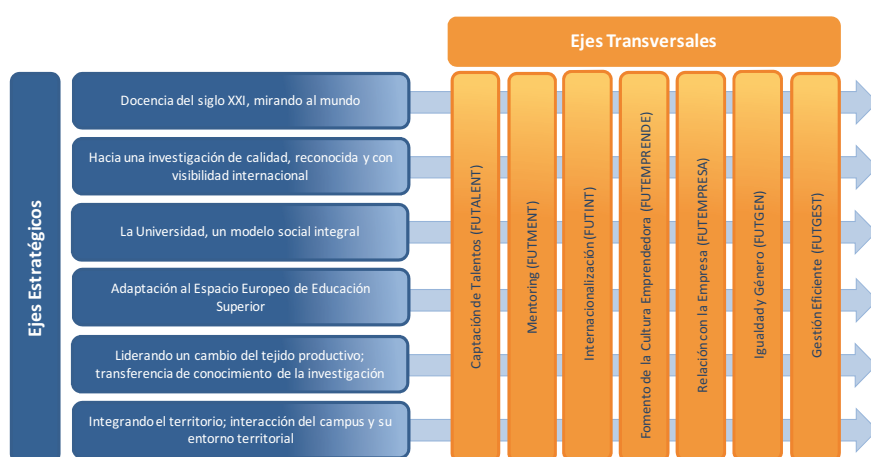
Ejes Transversales

Ejes Estratégicos

Docencia del siglo XXI, mirando al mundo

Hacia una investigación de calidad, reconocida y con visibilidad internacional

La Universidad, un modelo social integral

Adaptación al Espacio Europeo de Educación Superior

Liderando un cambio del tejido productivo; transferencia de conocimiento de la investigación

Integrando el territorio; interacción del campus y su entorno territorial

Captación de Talentos (FUTALENT)

Mentoring (FUTMENT)

Internacionalización (FUTINT)

Fomento de la Cultura Emprendedora (FUTEMPRENDE)

Relación con la Empresa (FUTEMPRESA)

Igualdad y Género (FUTGEN)

Gestión Eficiente (FUTGEST)